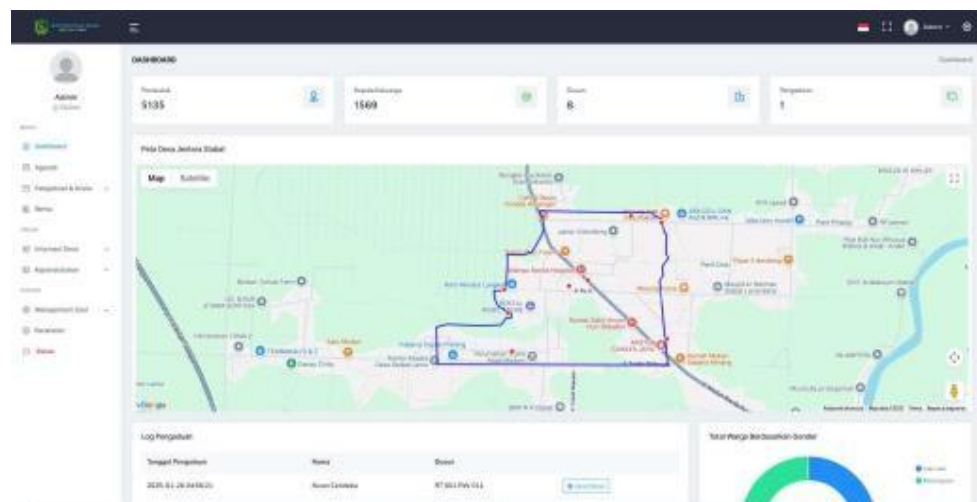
DASHBOARD

Dashboard

Admin

Penduduk
5135

Kepala Keluarga
1569

Dusun
6

Pengaduan
1

Peta Desa Jembatan Stabat

Map Satellite

Log Pengaduan

Tanggal Pengaduan | Nama | Dusun

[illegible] | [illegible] | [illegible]

Total Warga Berdasarkan Gender

Google